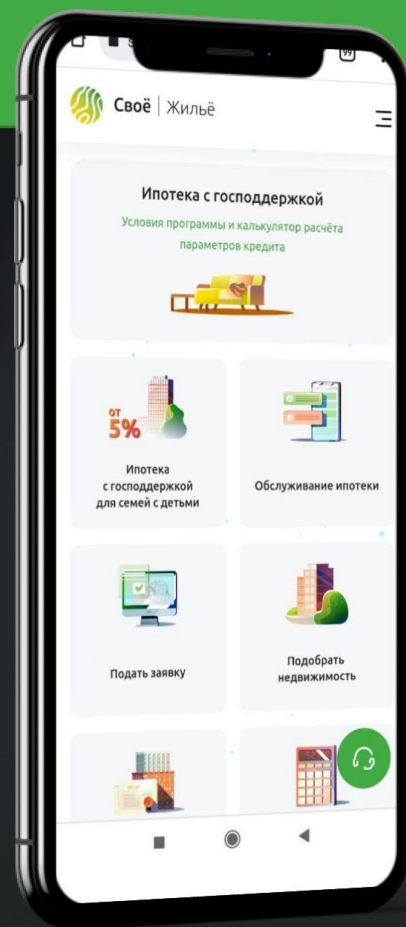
Своё | Жильё

Ипотека с господдержкой
Условия программы и калькулятор расчёта параметров кредита

от 5%
Ипотека с господдержкой для семей с детьми

Обслуживание ипотеки

Подать заявку

Подобрать недвижимость